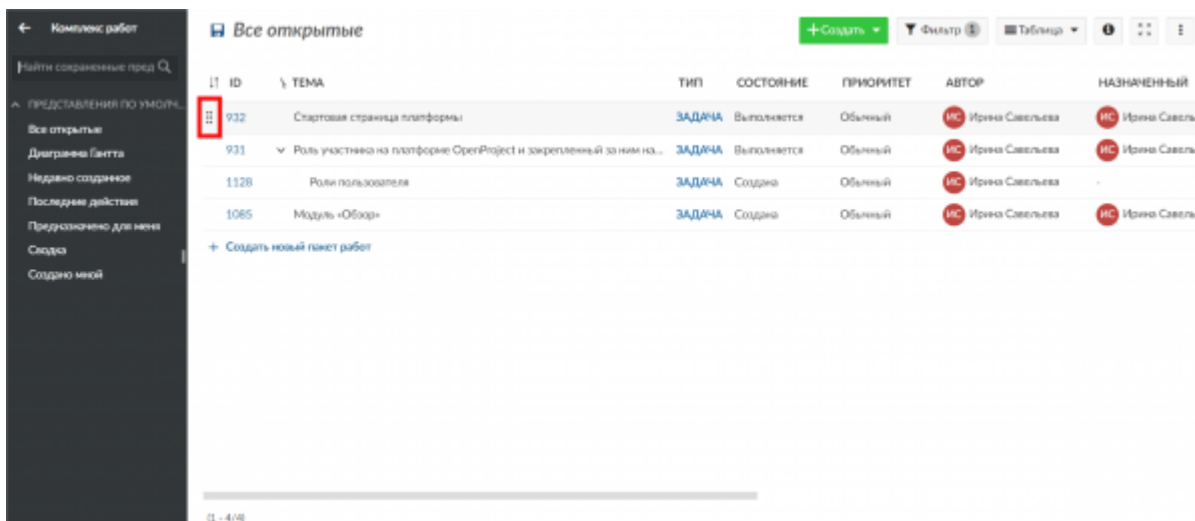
← Комплекс работ

Найти сохраненные пред

ПРЕДСТАВЛЕНИЯ ПО УМОЛЧ...

Все открытые
Диаграмма Гантта
Недавно созданное
Последние действия
Предназначено для меня
Сводка
Создано мной

Все открытые

+ Создать ▾ Фильтр 1 Таблица ▾

| ID | ТЕМА | ТИП | СОСТОЯНИЕ | ПРИОРИТЕТ | АВТОР | НАЗНАЧЕННЫЙ |
|---|---|---|---|---|---|---|
| 932 | Стартовая страница платформы | ЗАДАЧА | Выполняется | Обычный | ИС Ирина Савельева | ИС Ирина Савель |
| 931 | ∨ Роль участника на платформе OpenProject и закрепленный за ним на... | ЗАДАЧА | Выполняется | Обычный | ИС Ирина Савельева | ИС Ирина Савель |
| 1128 | Роли пользователя | ЗАДАЧА | Создана | Обычный | ИС Ирина Савельева | - |
| 1085 | Модуль «Обзор» | ЗАДАЧА | Создана | Обычный | ИС Ирина Савельева | ИС Ирина Савель |

+ Создать новый пакет работ

(1 - 4/4)